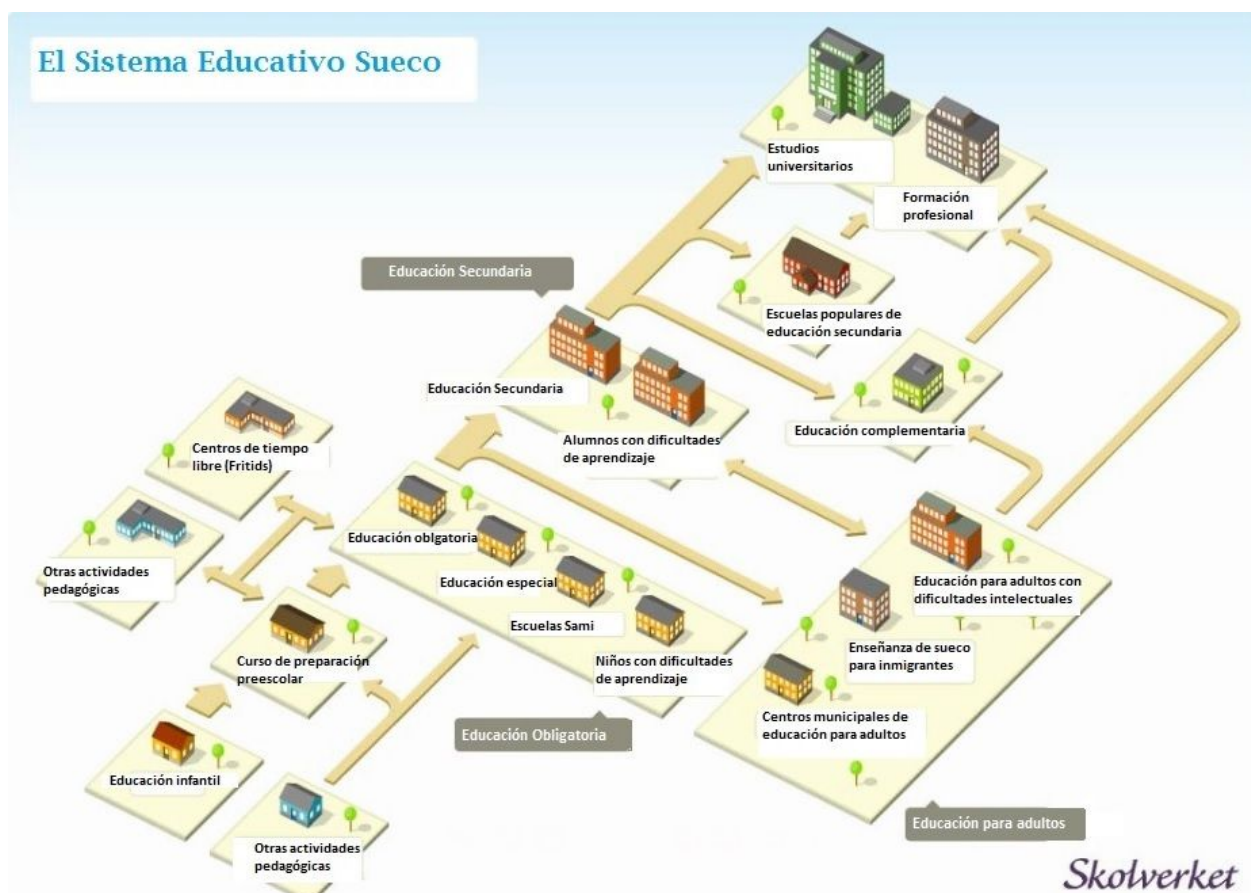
El Sistema Educativo Sueco

Estudios universitarios

Formación profesional

Educación Secundaria

Escuelas populares de educación secundaria

Educación Secundaria

Alumnos con dificultades de aprendizaje

Educación complementaria

Centros de tiempo libre (Fritids)

Otras actividades pedagógicas

Educación obligatoria

Educación especial

Escuelas Sami

Niños con dificultades de aprendizaje

Educación para adultos con dificultades intelectuales

Enseñanza de sueco para inmigrantes

Centros municipales de educación para adultos

Curso de preparación preescolar

Educación Obligatoria

Educación infantil

Otras actividades pedagógicas

Educación para adultos

Skolverket